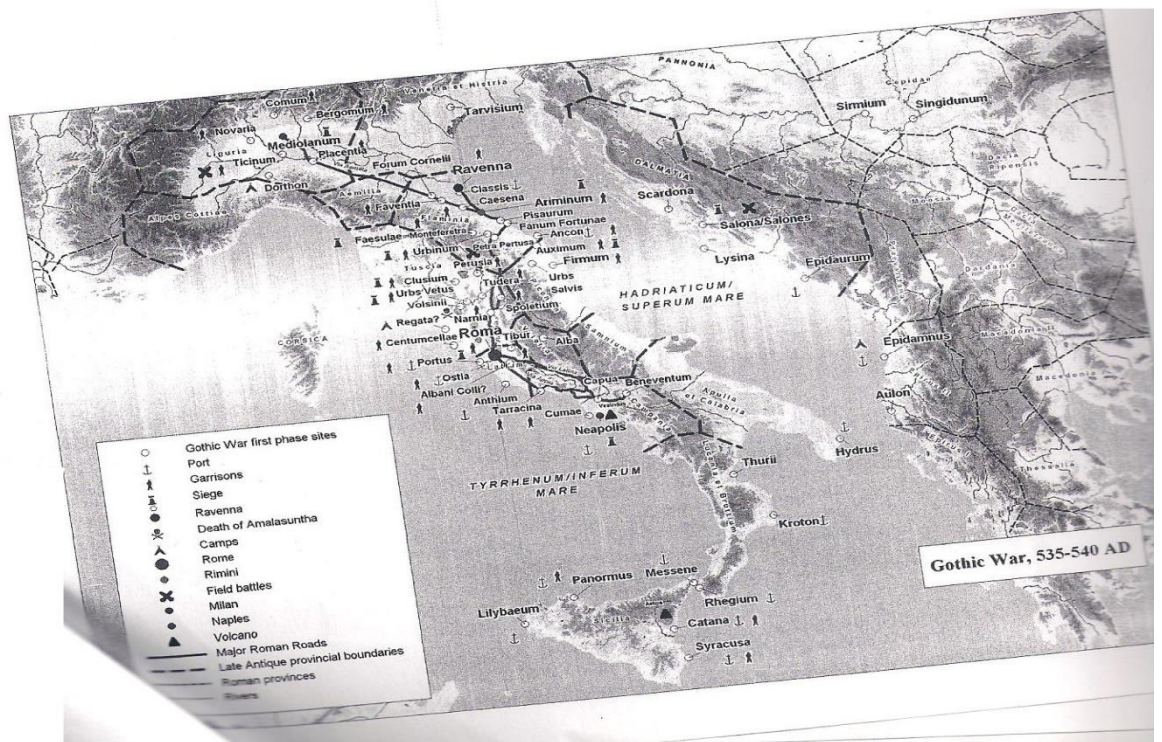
PANNONIA

Comum
Bergomum
Venetia et Histria
Tarvisium
Sirmium
Singidunum
Novaria
Mediolanum
Placentia
Liguria
Ticinum
Forum Cornelii
Ravenna
Dorthon
Aemilia
Classis
Caesena
Ariminum
DALMATIA
Scardona
Alpes Cottiae
Faventia
Flaminia
Pisaurum
Fanum Fortunae
Salona/Salones
Faesulae
Monteferetra
Urbinum
Petra Pertusa
Ancon
Auximum
Firmum
Lysina
Epidaurum
Tuscia
Perusia
Clusium
Urbs Vetus
Tudera
Urbs Salvis
Volsinii
HADRIATICUM/ SUPERUM MARE
Spoletium
Regata?
Narnia
CORSICA
Centumcellae
Roma
Tibur
Alba
Samnium
Portus
Epidamnus
Ostia
Capua
Beneventum
Albani Colli?
Anthium
Apulia et Calabria
Aulon
Tarracina
Cumae
Campania
Neapolis
Macedonia
Hydrus
Thurii
TYRRHENUM/INFERUM MARE
Lucania et Bruttium
Kroton
Gothic War, 535-540 AD
Panormus
Messene
Rhegium
Lilybaeum
Sicilia
Catana
Syracusa

Gothic War first phase sites
Port
Garrisons
Siege
Ravenna
Death of Amalasuntha
Camps
Rome
Rimini
Field battles
Milan
Naples
Volcano
Major Roman Roads
Late Antique provincial boundaries
Roman provinces
Rivers